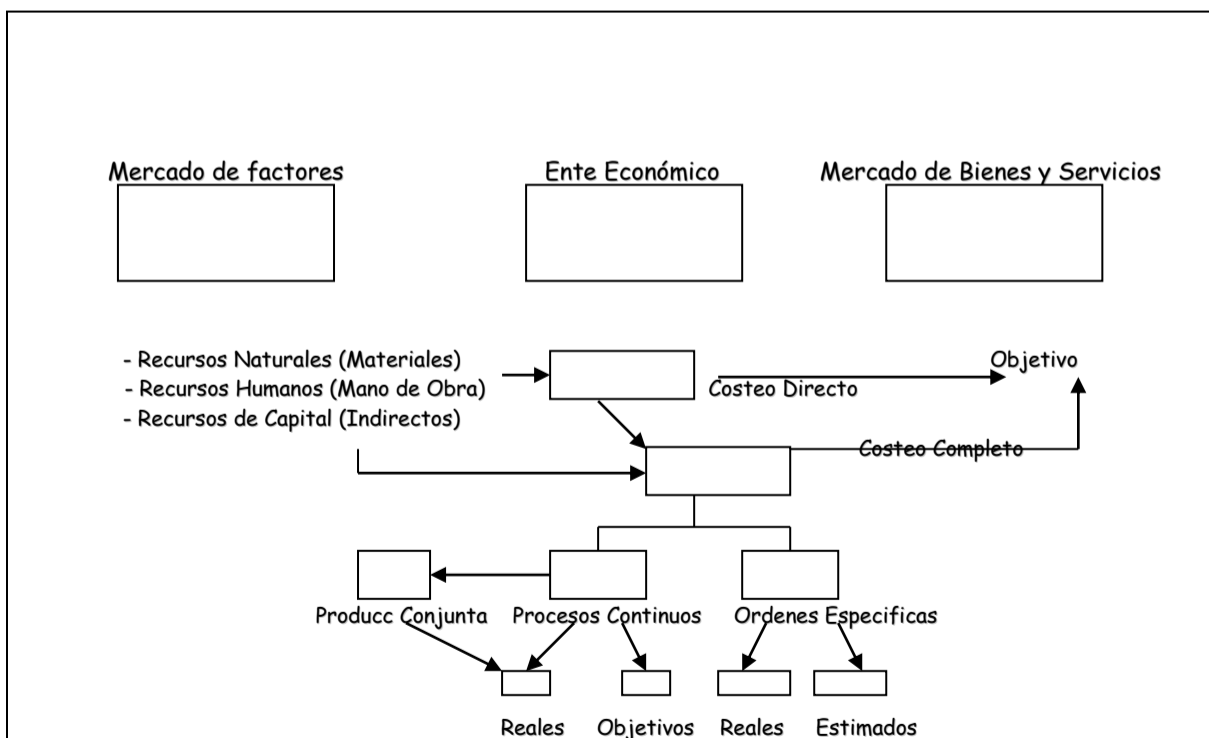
Mercado de factores

Ente Económico

Mercado de Bienes y Servicios

- Recursos Naturales (Materiales)
- Recursos Humanos (Mano de Obra)
- Recursos de Capital (Indirectos)

Costeo Directo

Objetivo

Costeo Completo

Producc Conjunta

Procesos Continuos

Ordenes Especificas

Reales

Objetivos

Reales

Estimados